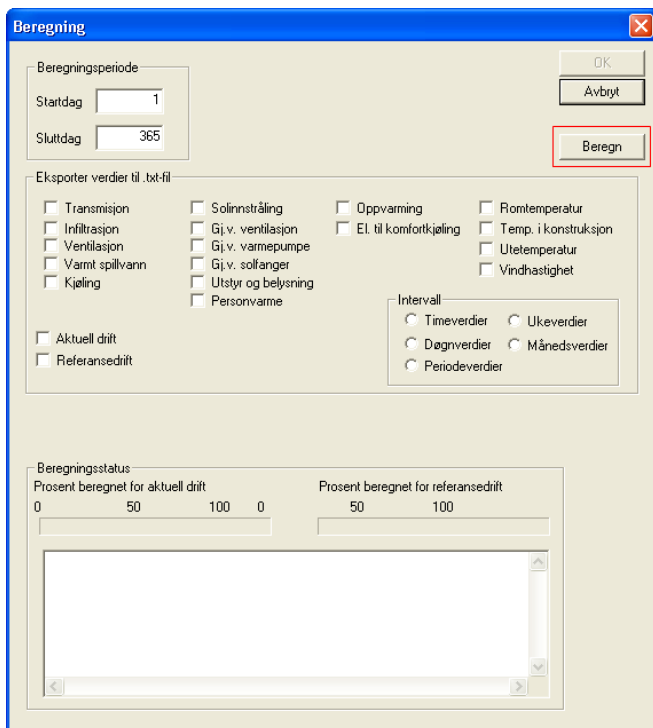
Beregning

Beregningsperiode
Startdag 1
Sluttdag 365

OK
Avbryt
Beregn

Eksporter verdier til .txt-fil
Transmisjon
Infiltrasjon
Ventilasjon
Varmt spillvann
Kjøling
Solinnstråling
Gj.v. ventilasjon
Gj.v. varmepumpe
Gj.v. solfanger
Utstyr og belysning
Personvarme
Oppvarming
El. til komfortkjøling
Romtemperatur
Temp. i konstruksjon
Utetemperatur
Vindhastighet

Aktuell drift
Referansedrift

Intervall
Timeverdier
Ukeverdier
Døgnverdier
Månedsverdier
Periodeverdier

Beregningsstatus
Prosent beregnet for aktuell drift
0 50 100
Prosent beregnet for referansedrift
0 50 100